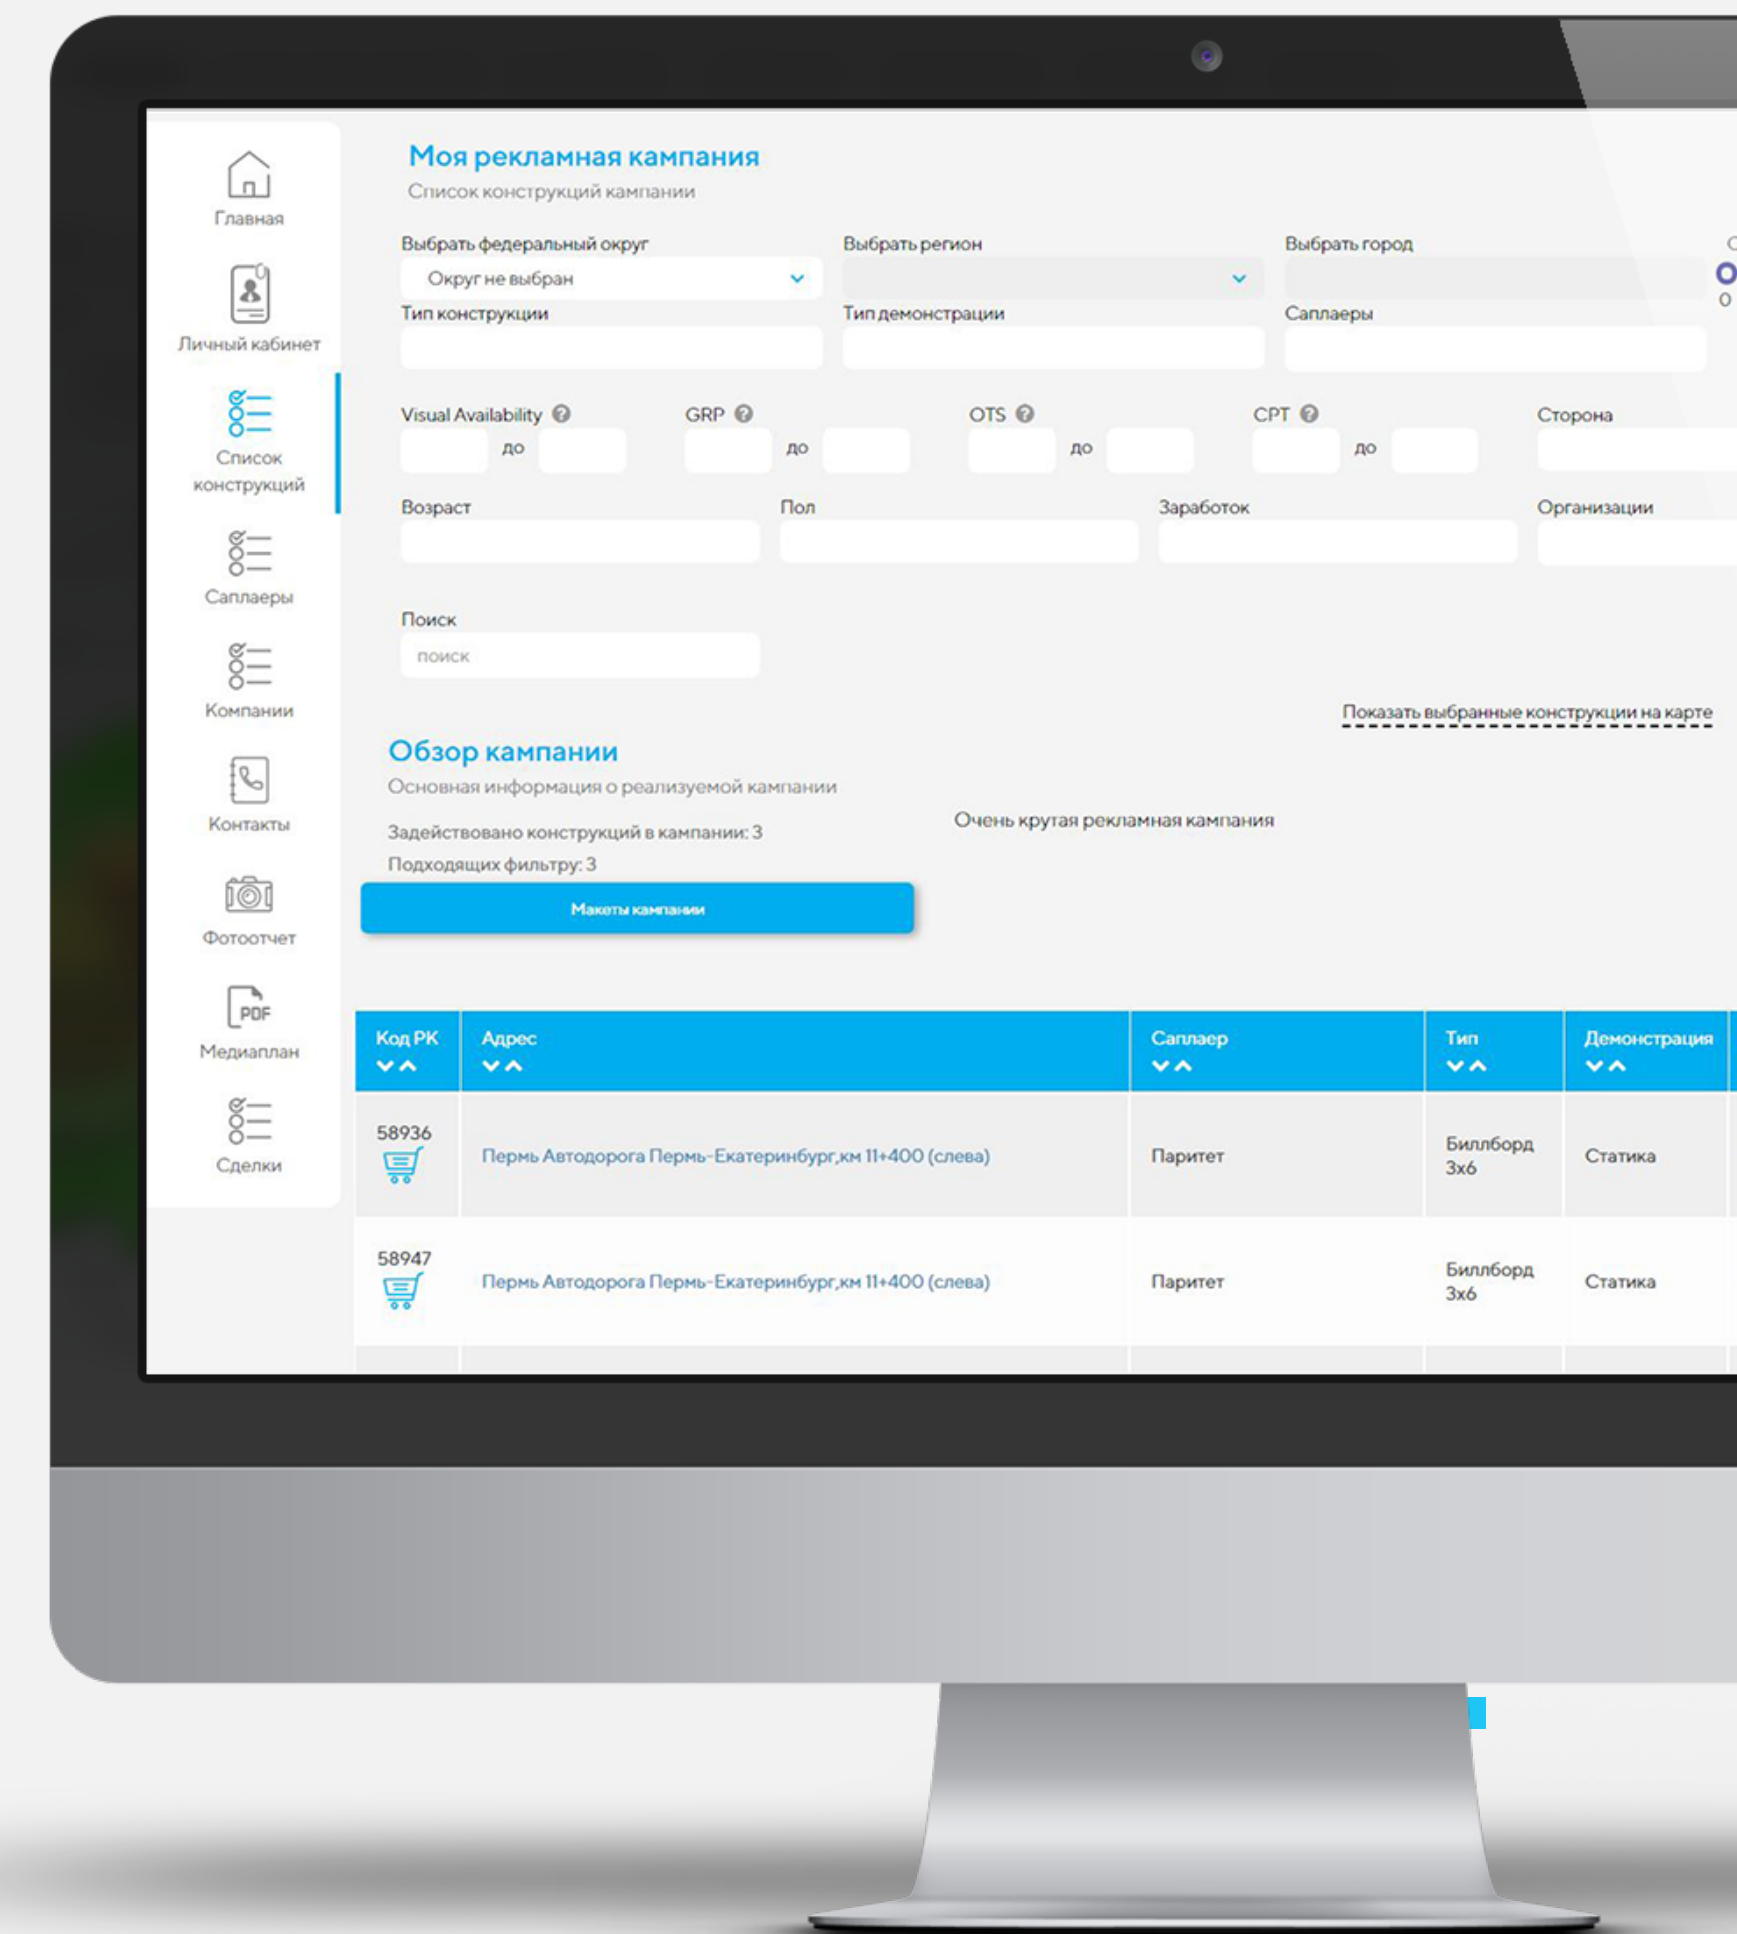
Главная

Личный кабинет

Список конструкций

Саплаеры

Компании

Контакты

Фотоотчет

PDF

Медиаплан

Сделки

Моя рекламная кампания

Список конструкций кампании

Выбрать федеральный округ

Округ не выбран

Выбрать регион

Выбрать город

Тип конструкции

Тип демонстрации

Саплаеры

Visual Availability

до

GRP

до

OTS

до

CPT

до

Сторона

Возраст

Пол

Заработок

Организации

Поиск

поиск

Показать выбранные конструкции на карте

Обзор кампании

Основная информация о реализуемой кампании

Задействовано конструкций в кампании: 3

Подходящих фильтру: 3

Очень крутая рекламная кампания

Макеты кампании

| Код РК | Адрес | Саплаер | Тип | Демонстрация |
|---|---|---|---|---|
| 58936 | Пермь Автодорога Пермь-Екатеринбург,км 11+400 (слева) | Паритет | Биллборд 3x6 | Статика |
| 58947 | Пермь Автодорога Пермь-Екатеринбург,км 11+400 (слева) | Паритет | Биллборд 3x6 | Статика |